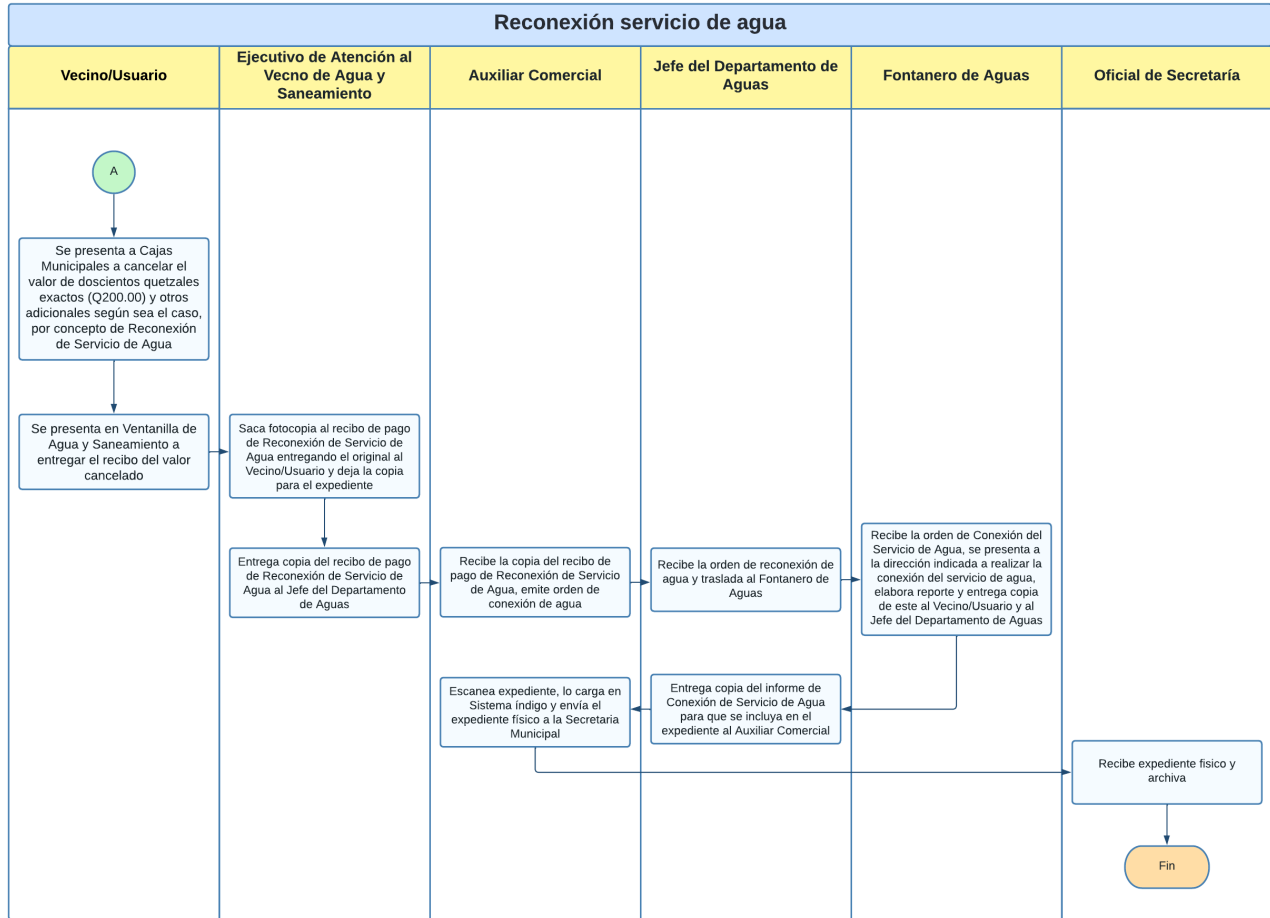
Reconexión servicio de agua

Vecino/Usuario

Ejecutivo de Atención al Vecno de Agua y Saneamiento

Auxiliar Comercial

Jefe del Departamento de Aguas

Fontanero de Aguas

Oficial de Secretaría

A

Se presenta a Cajas Municipales a cancelar el valor de doscientos quetzales exactos (Q200.00) y otros adicionales según sea el caso, por concepto de Reconexión de Servicio de Agua

Se presenta en Ventanilla de Agua y Saneamiento a entregar el recibo del valor cancelado

Saca fotocopia al recibo de pago de Reconexión de Servicio de Agua entregando el original al Vecino/Usuario y deja la copia para el expediente

Entrega copia del recibo de pago de Reconexión de Servicio de Agua al Jefe del Departamento de Aguas

Recibe la copia del recibo de pago de Reconexión de Servicio de Agua, emite orden de conexión de agua

Recibe la orden de reconexión de agua y traslada al Fontanero de Aguas

Recibe la orden de Conexión del Servicio de Agua, se presenta a la dirección indicada a realizar la conexión del servicio de agua, elabora reporte y entrega copia de este al Vecino/Usuario y al Jefe del Departamento de Aguas

Escanea expediente, lo carga en Sistema índigo y envía el expediente físico a la Secretaria Municipal

Entrega copia del informe de Conexión de Servicio de Agua para que se incluya en el expediente al Auxiliar Comercial

Recibe expediente fisico y archiva

Fin